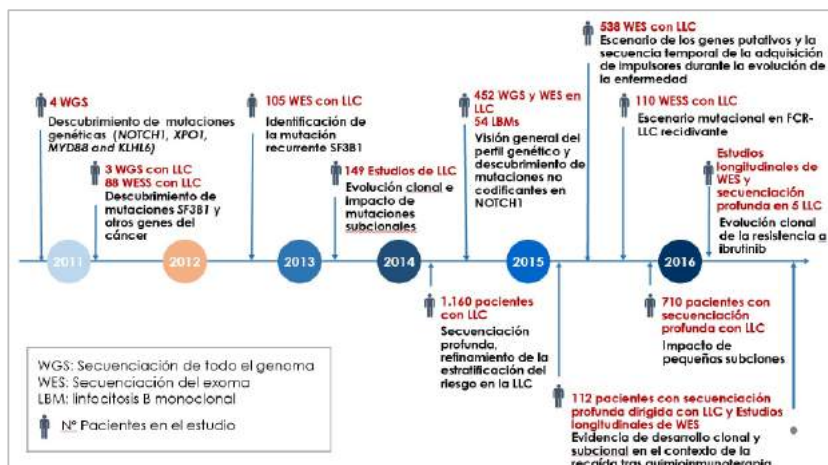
4 WGS
Descubrimiento de mutaciones genéticas (NOTCH1, XPO1, MYD88 and KLHL6)

3 WGS con LLC
88 WESS con LLC
Descubrimiento de mutaciones SF3B1 y otros genes del cáncer

105 WES con LLC
Identificación de la mutación recurrente SF3B1

149 Estudios de LLC
Evolución clonal e impacto de mutaciones subclonales

452 WGS y WES en LLC
54 LBMs
Visión general del perfil genético y descubrimiento de mutaciones no codificantes en NOTCH1

538 WES con LLC
Escenario de los genes putativos y la secuencia temporal de la adquisición de impulsores durante la evolución de la enfermedad

110 WESS con LLC
Escenario mutacional en FCR-LLC recidivante

Estudios longitudinales de WES y secuenciación profunda en 5 LLC
Evolución clonal de la resistencia a ibrutinib

2011
2012
2013
2014
2015
2016

1.160 pacientes con LLC
Secuenciación profunda, refinamiento de la estratificación del riesgo en la LLC

710 pacientes con secuenciación profunda con LLC
Impacto de pequeñas subclones

112 pacientes con secuenciación profunda dirigida con LLC y Estudios longitudinales de WES
Evidencia de desarrollo clonal y subclonal en el contexto de la recaída tras quimioinmunoterapia

WGS: Secuenciación de todo el genoma
WES: Secuenciación del exoma
LBM: linfocitosis B monoclonal
Nº Pacientes en el estudio